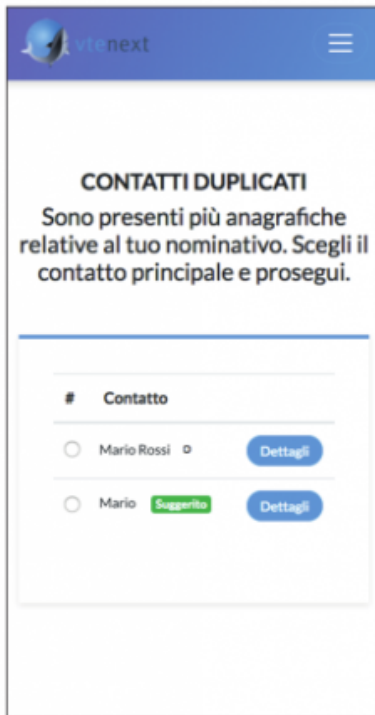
vtenext

CONTATTI DUPLICATI

Sono presenti più anagrafiche relative al tuo nominativo. Scegli il contatto principale e prosegui.

| # | Contatto | |
|---|---|---|
| ○ | Mario Rossi | Dettagli |
| ○ | Mario Suggerito | Dettagli |